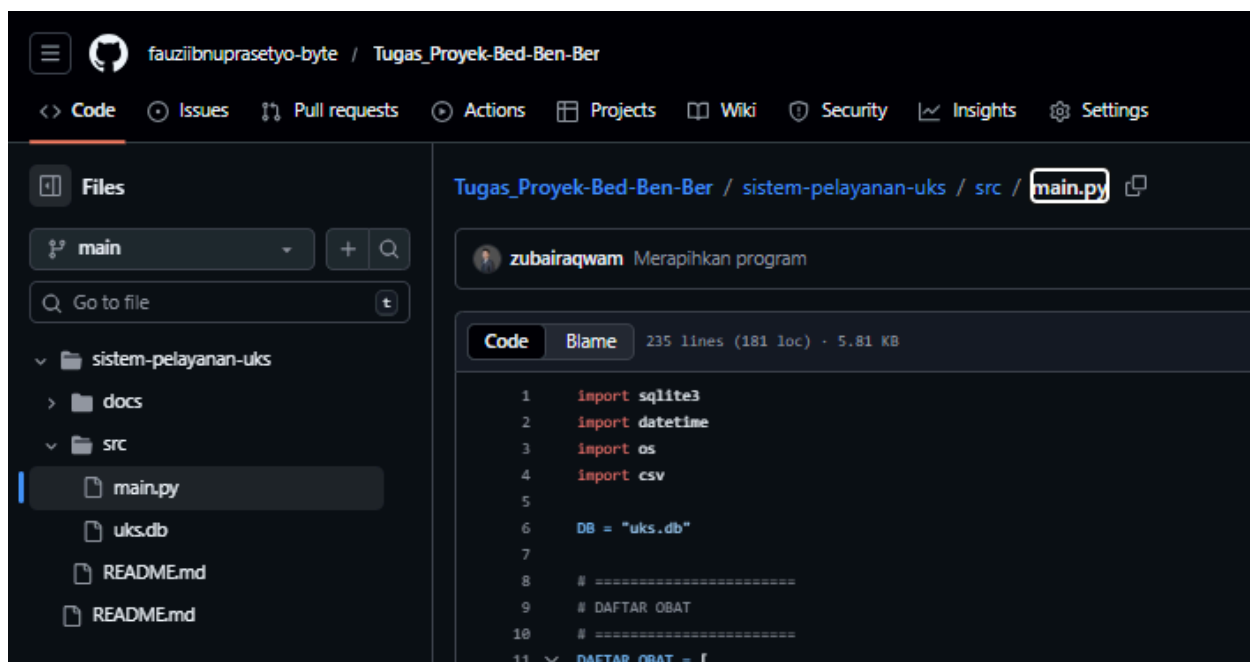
fauziibnuprasetyo-byte / Tugas_Proyek-Bed-Ben-Ber

Code Issues Pull requests Actions Projects Wiki Security Insights Settings

Files

main

Go to file t

sistem-pelayanan-uks
docs
src
main.py
uks.db
README.md
README.md

Tugas_Proyek-Bed-Ben-Ber / sistem-pelayanan-uks / src / main.py

zubairaqwam Merapihkan program

Code Blame 235 lines (181 loc) · 5.81 KB

1 import sqlite3
2 import datetime
3 import os
4 import csv
5
6 DB = "uks.db"
7
8 # ======================
9 # DAFTAR OBAT
10 # ======================
11 DAFTAR_OBAT = [